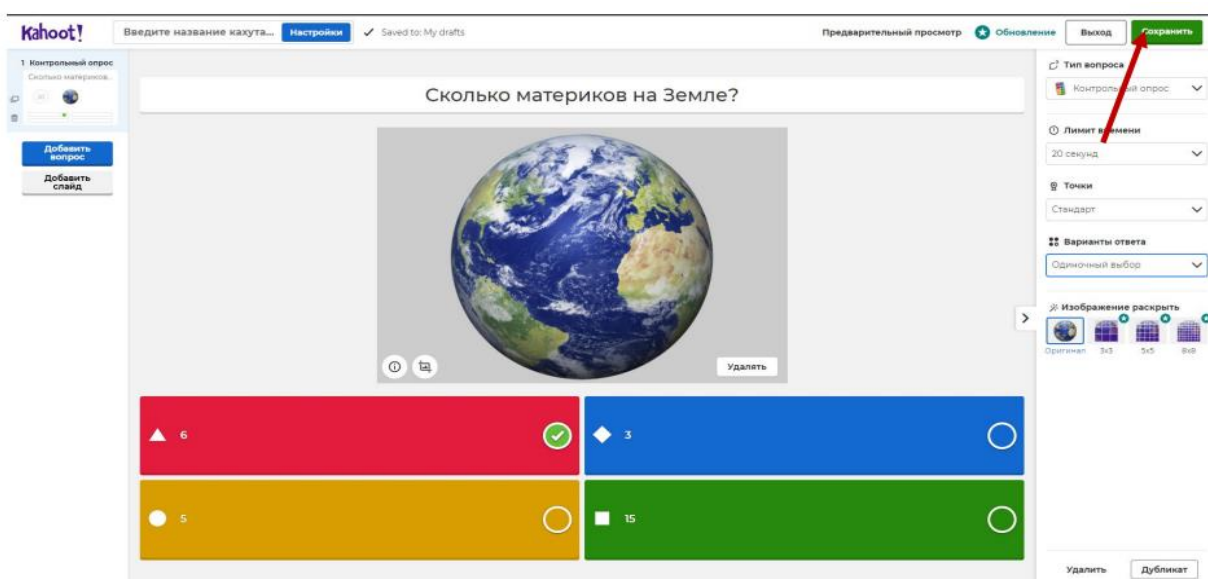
Kahoot!

Введите название кахута... Настройки ✓ Saved to: My drafts

Предварительный просмотр Обновление Выход Сохранить

1 Контрольный опрос
Сколько материков...

Добавить вопрос
Добавить слайд

Сколько материков на Земле?

Удалять

6
3
5
15

Тип вопроса
Контрольный опрос

Лимит времени
20 секунд

Точки
Стандарт

Варианты ответа
Одиночный выбор

Изображение раскрыть
Оригинал 3x3 5x5 8x8

Удалить Дубликат